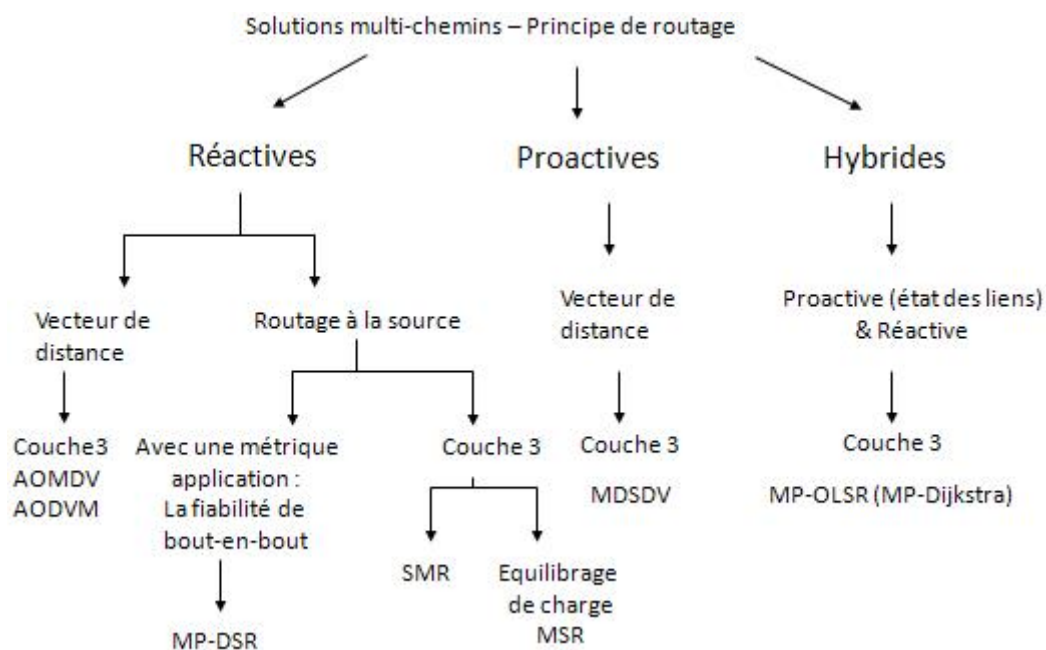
Solutions multi-chemins – Principe de routage

Réactives

Proactives

Hybrides

Vecteur de distance

Routage à la source

Vecteur de distance

Proactive (état des liens) & Réactive

Couche3
AOMDV
AODVM

Avec une métrique application : La fiabilité de bout-en-bout

MP-DSR

Couche 3

SMR

Equilibrage de charge
MSR

Couche 3

MDSDV

Couche 3

MP-OLSR (MP-Dijkstra)